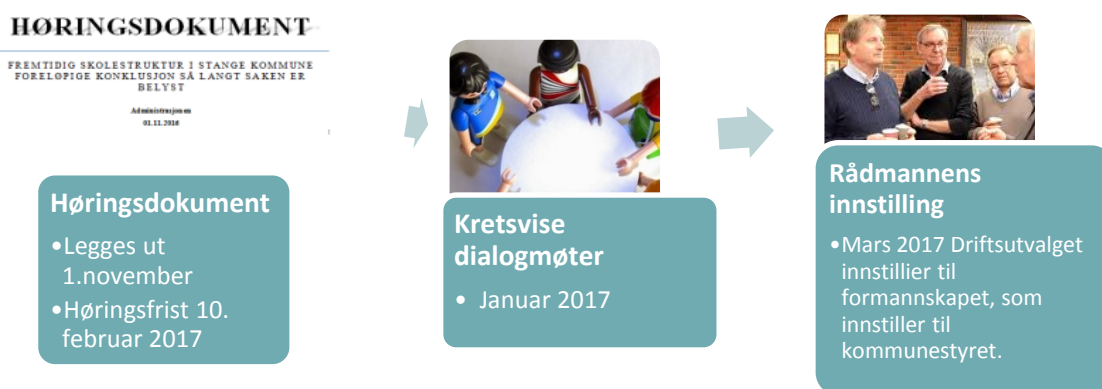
HØRINGSDOKUMENT

FREMTIDIG SKOLESTRUKTUR I STANGE KOMMUNE
FORELØPIGE KONKLUSJON SÅ LANGT SAKEN ER BELYST

Administrasjonen
01.11.2016

Høringsdokument
•Legges ut 1.november
•Høringsfrist 10. februar 2017

Kretsvise dialogmøter
• Januar 2017

Rådmannens innstilling
•Mars 2017 Driftsutvalget innstillier til formannskapet, som innstiller til kommunestyret.